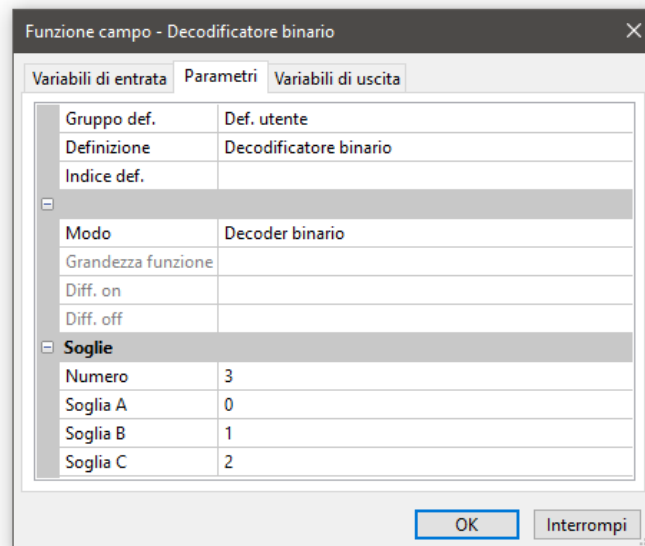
Funzione campo - Decodificatore binario

Variabili di entrata | Parametri | Variabili di uscita

| | |
|---|---|
| Gruppo def. | Def. utente |
| Definizione | Decodificatore binario |
| Indice def. | |
| ⊟ | |
| Modo | Decoder binario |
| Grandezza funzione | |
| Diff. on | |
| Diff. off | |
| ⊟ Soglie | |
| Numero | 3 |
| Soglia A | 0 |
| Soglia B | 1 |
| Soglia C | 2 |

OK | Interrompi